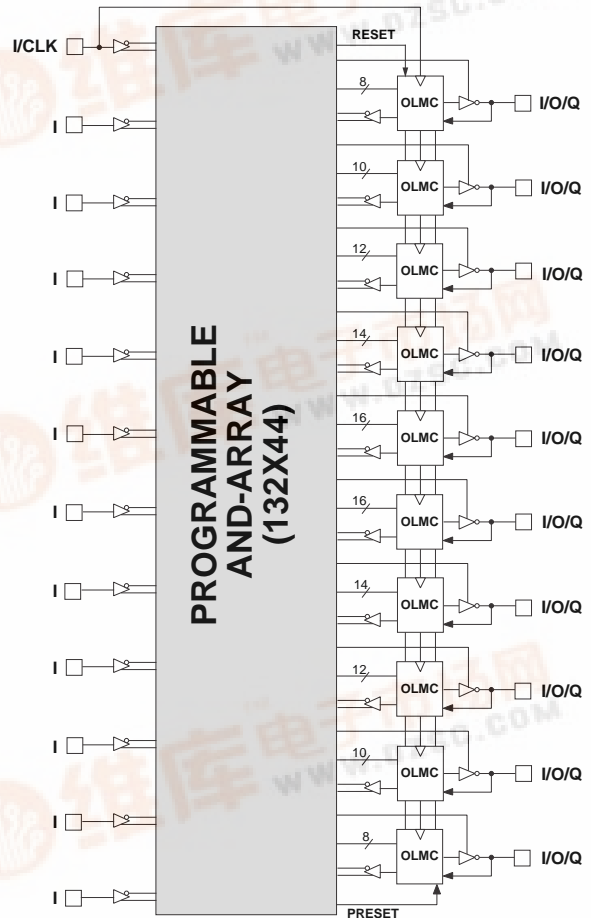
I/CLK

I

I

I

I

I

I

I

I

I

I

I

PROGRAMMABLE AND-ARRAY (132X44)

RESET

PRESET

8 OLMC I/O/Q

10 OLMC I/O/Q

12 OLMC I/O/Q

14 OLMC I/O/Q

16 OLMC I/O/Q

16 OLMC I/O/Q

14 OLMC I/O/Q

12 OLMC I/O/Q

10 OLMC I/O/Q

8 OLMC I/O/Q

维库电子市场网 www.dzsc.com